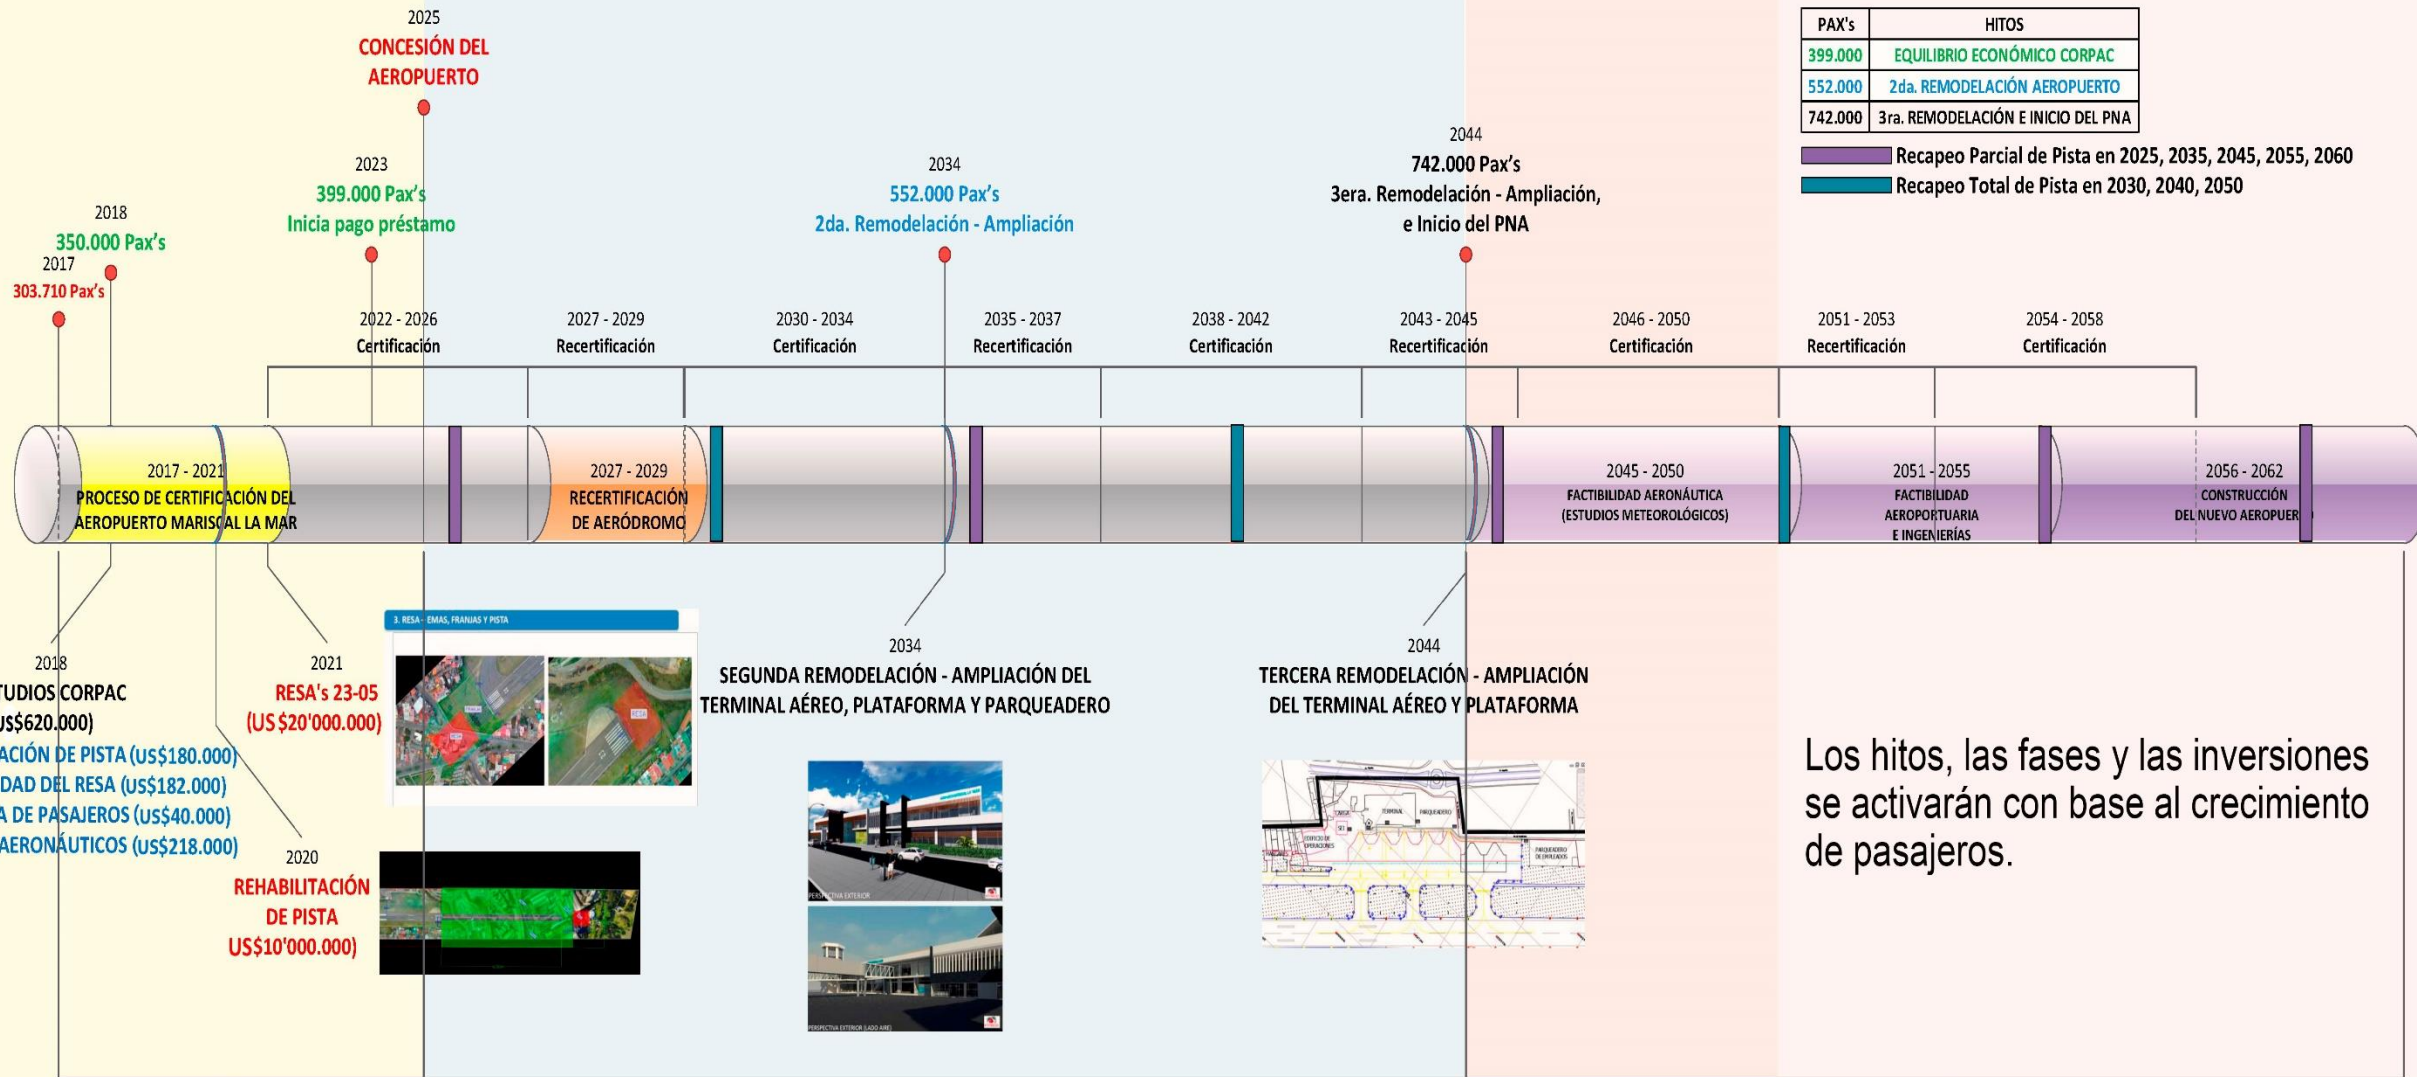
| PAX's | HITOS |
|---|---|
| 399.000 | EQUILIBRIO ECONÓMICO CORPAC |
| 552.000 | 2da. REMODELACIÓN AEROPUERTO |
| 742.000 | 3ra. REMODELACIÓN E INICIO DEL PNA |

Recapeo Parcial de Pista en 2025, 2035, 2045, 2055, 2060
Recapeo Total de Pista en 2030, 2040, 2050

2025
CONCESIÓN DEL AEROPUERTO

2023
399.000 Pax's
Inicia pago préstamo

2034
552.000 Pax's
2da. Remodelación - Ampliación

2044
742.000 Pax's
3era. Remodelación - Ampliación, e Inicio del PNA

2018
350.000 Pax's

2017
303.710 Pax's

2022 - 2026
Certificación

2027 - 2029
Recertificación

2030 - 2034
Certificación

2035 - 2037
Recertificación

2038 - 2042
Certificación

2043 - 2045
Recertificación

2046 - 2050
Certificación

2051 - 2053
Recertificación

2054 - 2058
Certificación

2017 - 2021
PROCESO DE CERTIFICACIÓN DEL AEROPUERTO MARISCAL LA MAR

2027 - 2029
RECERTIFICACIÓN DE AERÓDROMO

2045 - 2050
FACTIBILIDAD AERONÁUTICA (ESTUDIOS METEOROLÓGICOS)

2051 - 2055
FACTIBILIDAD AEROPORTUARIA E INGENIERÍAS

2056 - 2062
CONSTRUCCIÓN DEL NUEVO AEROPUER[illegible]

2018
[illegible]TUDIOS CORPAC
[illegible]US$620.000)
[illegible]ACIÓN DE PISTA (US$180.000)
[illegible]DAD DEL RESA (US$182.000)
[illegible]A DE PASAJEROS (US$40.000)
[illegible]AERONÁUTICOS (US$218.000)

2021
RESA's 23-05
(US $20'000.000)

3. RESA - EMAS, FRANJAS Y PISTA

2020
REHABILITACIÓN DE PISTA
US$10'000.000)

2034
SEGUNDA REMODELACIÓN - AMPLIACIÓN DEL TERMINAL AÉREO, PLATAFORMA Y PARQUEADERO

PERSPECTIVA EXTERIOR
PERSPECTIVA EXTERIOR (LADO AIRE)

2044
TERCERA REMODELACIÓN - AMPLIACIÓN DEL TERMINAL AÉREO Y PLATAFORMA

TERMINAL
PARQUEADERO
EDIFICIO DE OPERACIONES
PARQUEADERO DE EMPLEADOS

Los hitos, las fases y las inversiones se activarán con base al crecimiento de pasajeros.